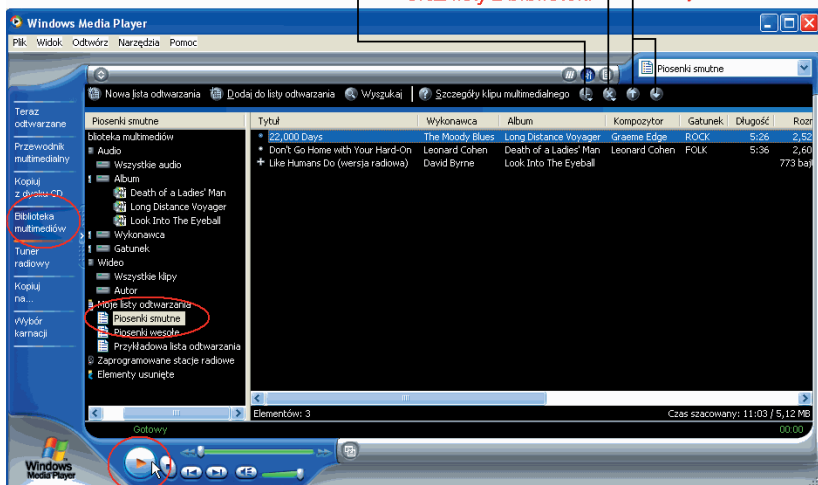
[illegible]

Windows Media Player

Plik Widok Odtwórz Narzędzia Pomoc

Piosenki smutne

Nowa lista odtwarzania Dodaj do listy odtwarzania Wyszukaj Szczegóły klipu multimedialnego

Teraz odtwarzane

Przewodnik multimedialny

Kopiuj z dysku CD

Biblioteka multimediów

Tuner radiowy

Kopiuj na...

Wybór karnacji

Piosenki smutne

blioteka multimediów
Audio
Wszystkie audio
Album
Death of a Ladies' Man
Long Distance Voyager
Look Into The Eyeball
Wykonawca
Gatunek
Wideo
Wszystkie klipy
Autor
Moje listy odtwarzania
Piosenki smutne
Piosenki wesołe
Przykładowa lista odtwarzania
Zaprogramowane stacje radiowe
Elementy usunięte

| Tytuł | Wykonawca | Album | Kompozytor | Gatunek | Długość | Rozm |
|---|---|---|---|---|---|---|
| 22,000 Days | The Moody Blues | Long Distance Voyager | Graeme Edge | ROCK | 5:26 | 2,52 |
| Don't Go Home with Your Hard-On | Leonard Cohen | Death of a Ladies' Man | Leonard Cohen | FOLK | 5:36 | 2,60 |
| Like Humans Do (wersja radiowa) | David Byrne | Look Into The Eyeball | | | | 773 baj |

Elementów: 3

Czas szacowany: 11:03 / 5,12 MB

Gotowy

00:00

Windows Media Player